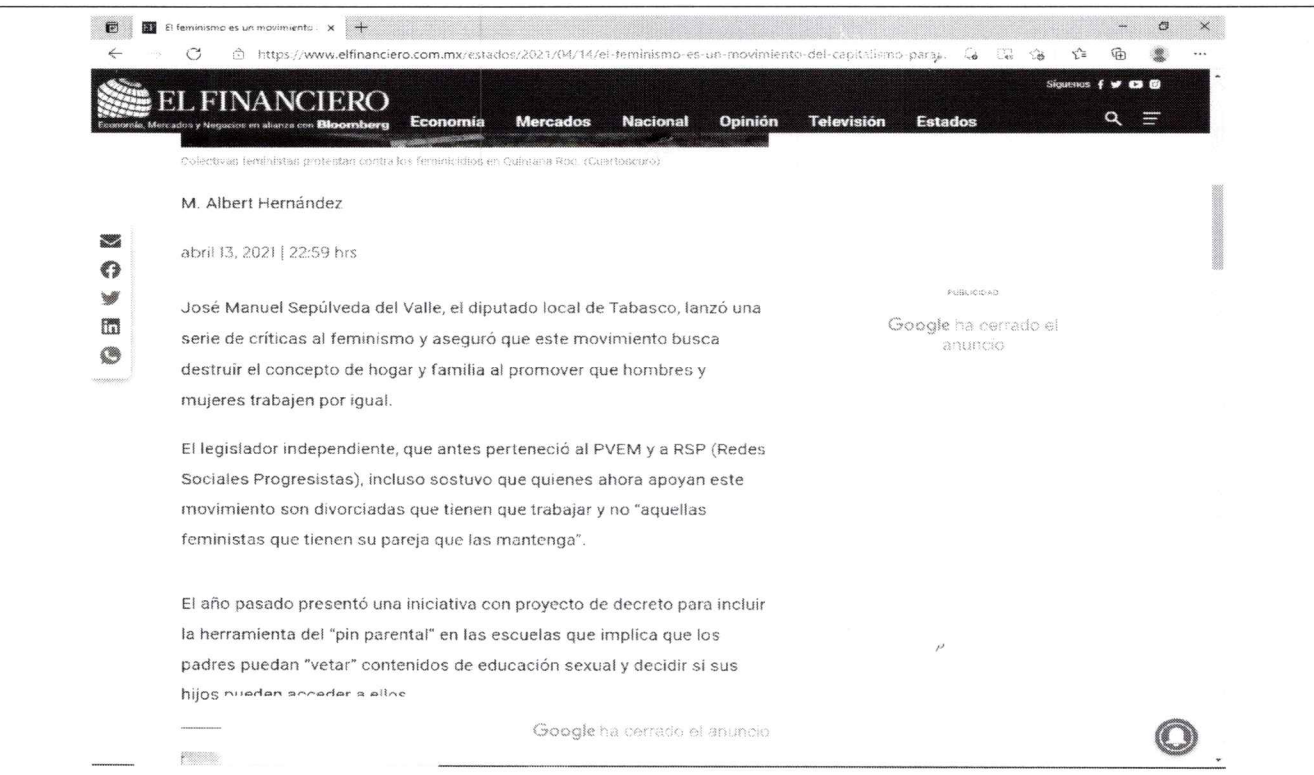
El feminismo es un movimiento · ×

https://www.elfinanciero.com.mx/estados/2021/04/14/el-feminismo-es-un-movimiento-del-capitalismo-para...

Síguenos

EL FINANCIERO
Economía, Mercados y Negocios en alianza con Bloomberg

Economía Mercados Nacional Opinión Televisión Estados

Colectivas feministas protestan contra los feminicidios en Quintana Roo. (Cuartoscuro)

M. Albert Hernández

abril 13, 2021 | 22:59 hrs

José Manuel Sepúlveda del Valle, el diputado local de Tabasco, lanzó una serie de críticas al feminismo y aseguró que este movimiento busca destruir el concepto de hogar y familia al promover que hombres y mujeres trabajen por igual.

El legislador independiente, que antes perteneció al PVEM y a RSP (Redes Sociales Progresistas), incluso sostuvo que quienes ahora apoyan este movimiento son divorciadas que tienen que trabajar y no "aquellas feministas que tienen su pareja que las mantenga".

El año pasado presentó una iniciativa con proyecto de decreto para incluir la herramienta del "pin parental" en las escuelas que implica que los padres puedan "vetar" contenidos de educación sexual y decidir si sus hijos pueden acceder a ellos

PUBLICIDAD

Google ha cerrado el anuncio

Google ha cerrado el anuncio